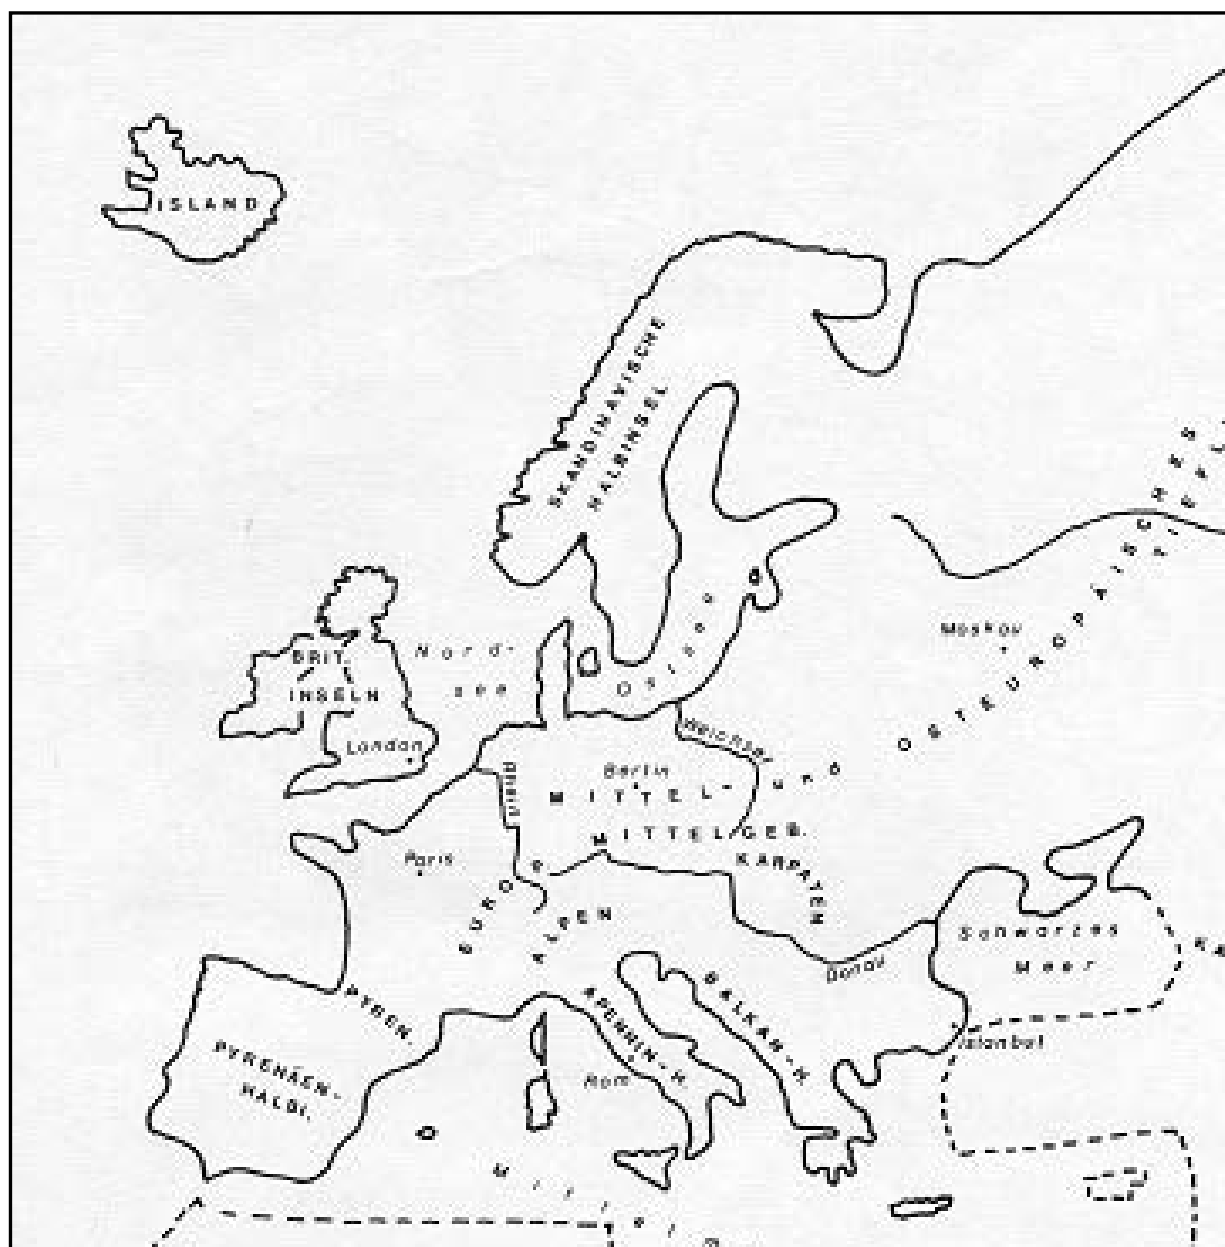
ISLAND

SKANDINAVISCHE HALBINSEL

BRIT. INSELN

London

Nord-see

Ostsee

Moskau

OSTEUROPÄISCHES TIEFL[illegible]

Weichsel

Berlin

Rhein

MITTEL-

MITTELGEB.

Paris

EURO

KARPATEN

ALPEN

Schwarzes Meer

KA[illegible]

Donau

PYREN.

PYRENÄEN-HALBI.

APENNIN-H.

BALKAN-H.

Istanbul

Rom

Mittelm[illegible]